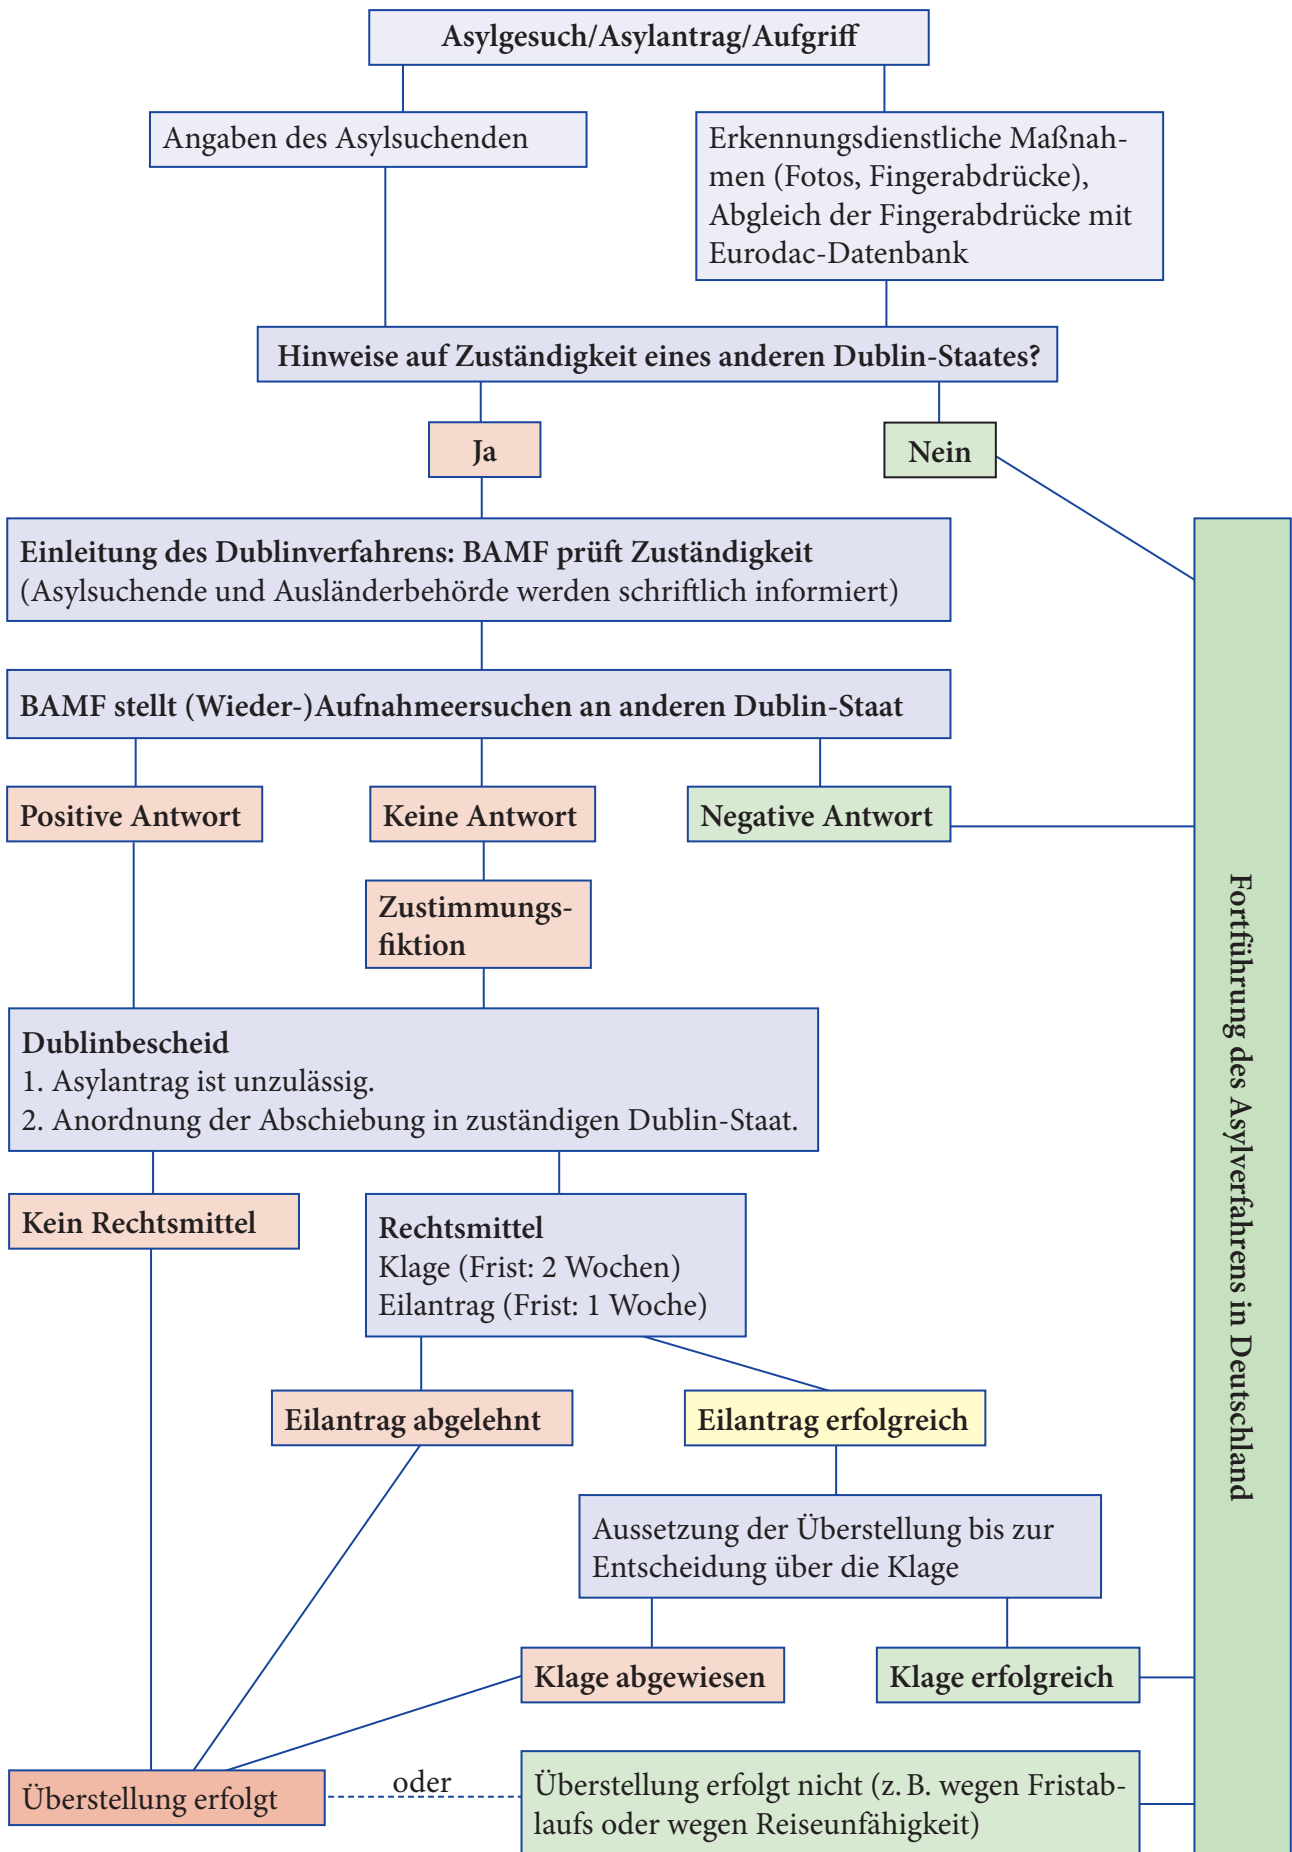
Asylgesuch/Asylantrag/Aufgriff

Angaben des Asylsuchenden

Erkennungsdienstliche Maßnahmen (Fotos, Fingerabdrücke), Abgleich der Fingerabdrücke mit Eurodac-Datenbank

Hinweise auf Zuständigkeit eines anderen Dublin-Staates?

Ja

Nein

Einleitung des Dublinverfahrens: BAMF prüft Zuständigkeit
(Asylsuchende und Ausländerbehörde werden schriftlich informiert)

BAMF stellt (Wieder-)Aufnahmeersuchen an anderen Dublin-Staat

Positive Antwort

Keine Antwort

Negative Antwort

Zustimmungsfiktion

Dublinbescheid
1. Asylantrag ist unzulässig.
2. Anordnung der Abschiebung in zuständigen Dublin-Staat.

Kein Rechtsmittel

Rechtsmittel
Klage (Frist: 2 Wochen)
Eilantrag (Frist: 1 Woche)

Eilantrag abgelehnt

Eilantrag erfolgreich

Aussetzung der Überstellung bis zur Entscheidung über die Klage

Klage abgewiesen

Klage erfolgreich

Überstellung erfolgt

oder

Überstellung erfolgt nicht (z. B. wegen Fristablaufs oder wegen Reiseunfähigkeit)

Fortführung des Asylverfahrens in Deutschland